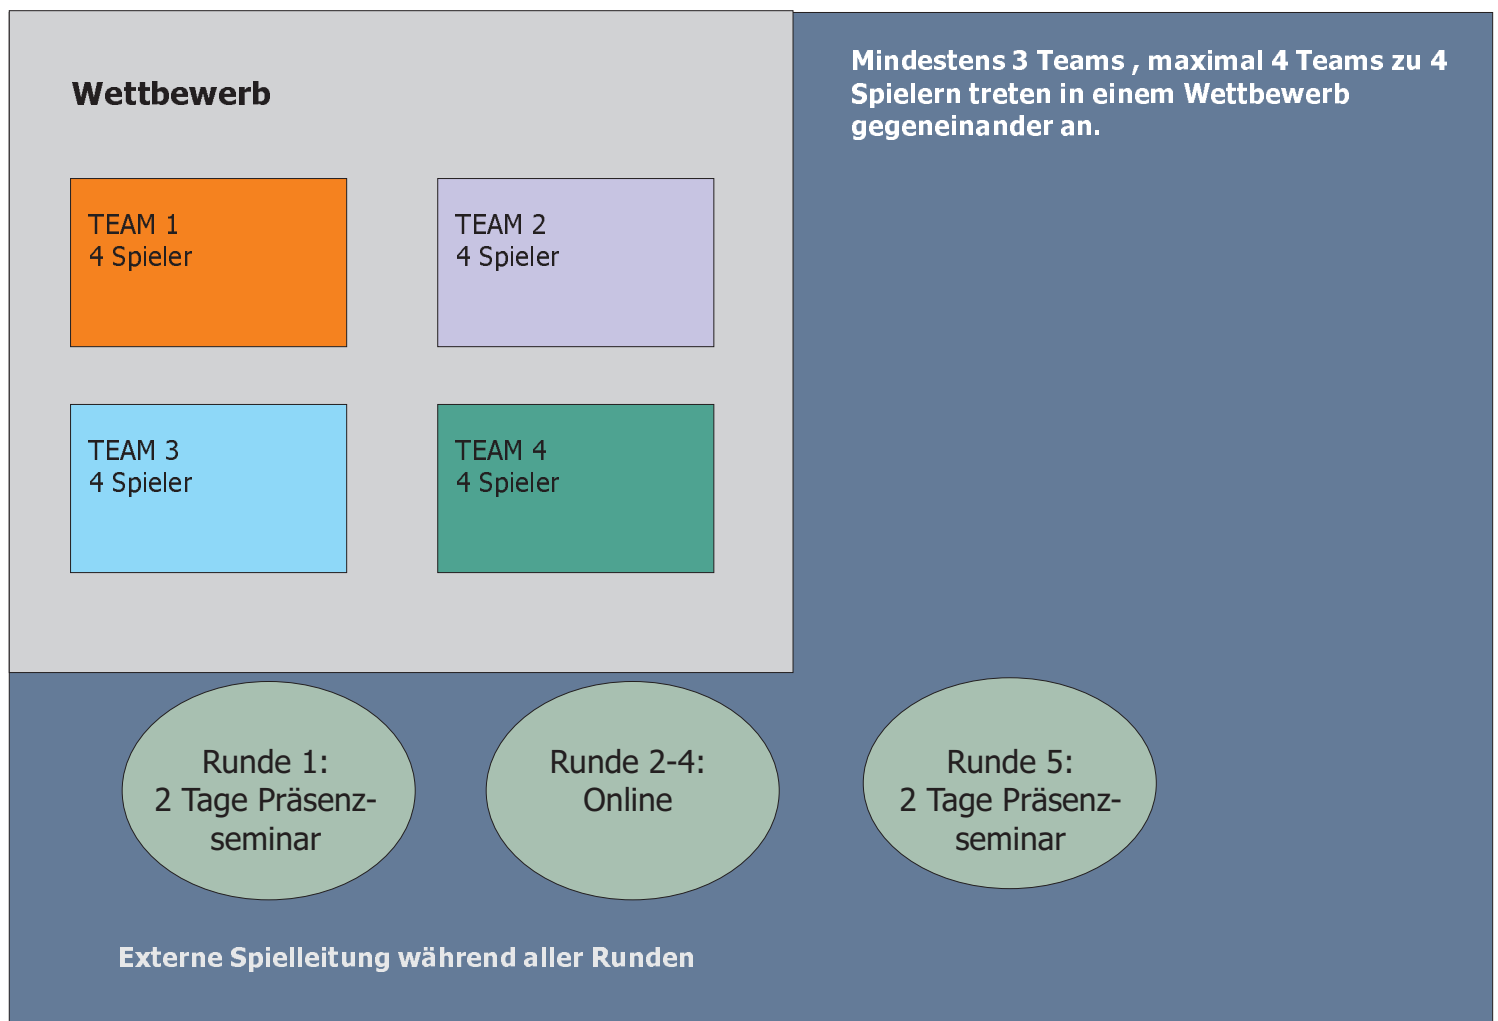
Wettbewerb

TEAM 1
4 Spieler

TEAM 2
4 Spieler

TEAM 3
4 Spieler

TEAM 4
4 Spieler

Mindestens 3 Teams , maximal 4 Teams zu 4 Spielern treten in einem Wettbewerb gegeneinander an.

Runde 1:
2 Tage Präsenzseminar

Runde 2-4:
Online

Runde 5:
2 Tage Präsenzseminar

Externe Spielleitung während aller Runden